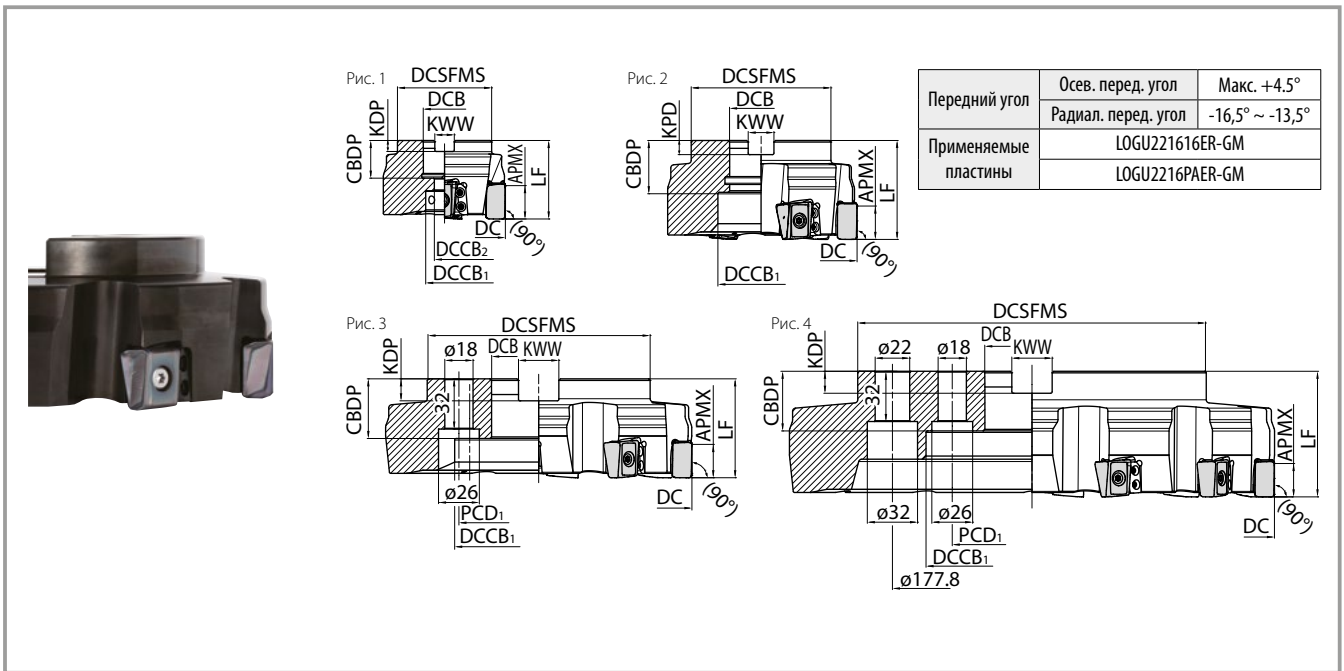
Рис. 1
DCSFMS
DCB
KDP
KWW
CBDP
APMX
LF
DC
(90°)
$DCCB_2$
$DCCB_1$

Рис. 2
DCSFMS
DCB
KPD
KWW
CBDP
APMX
LF
DC
(90°)
$DCCB_1$

| Передний угол | Осев. перед. угол | Макс. +4.5° |
|---|---|---|
| | Радиал. перед. угол | -16,5° ~ -13,5° |
| Применяемые пластины | LOGU221616ER-GM | |
| | LOGU2216PAER-GM | |

Рис. 3
DCSFMS
KDP
ø18
DCB
KWW
CBDP
32
APMX
LF
ø26
DC
(90°)
$PCD_1$
$DCCB_1$

Рис. 4
DCSFMS
KDP
ø22
ø18
DCB
KWW
CBDP
32
APMX
LF
ø32
ø26
$PCD_1$
$DCCB_1$
ø177.8
DC
(90°)